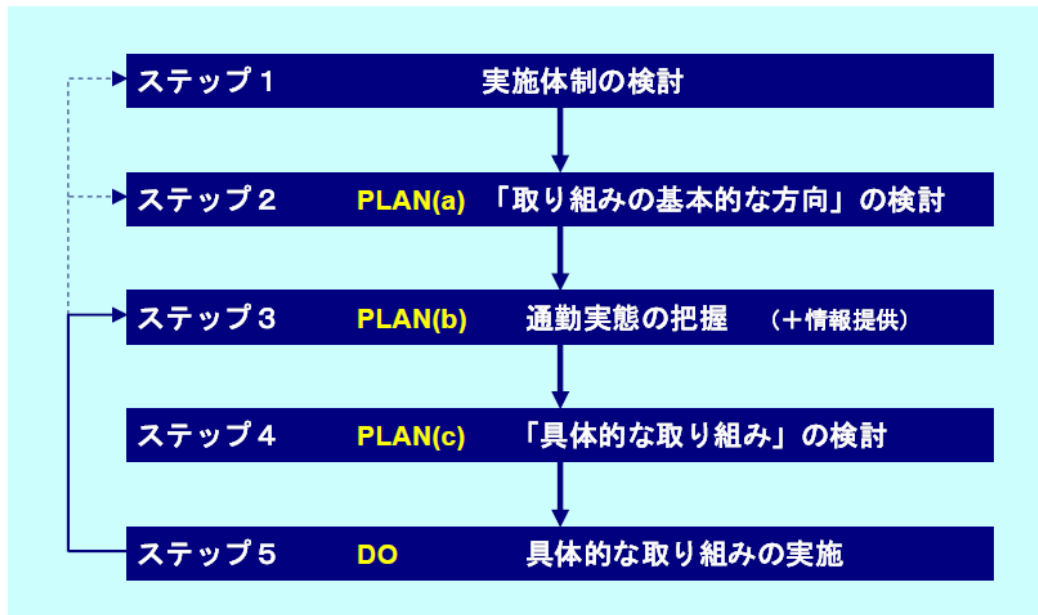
ステップ１　実施体制の検討

ステップ２　PLAN(a)　「取り組みの基本的な方向」の検討

ステップ３　PLAN(b)　通勤実態の把握　（＋情報提供）

ステップ４　PLAN(c)　「具体的な取り組み」の検討

ステップ５　DO　具体的な取り組みの実施